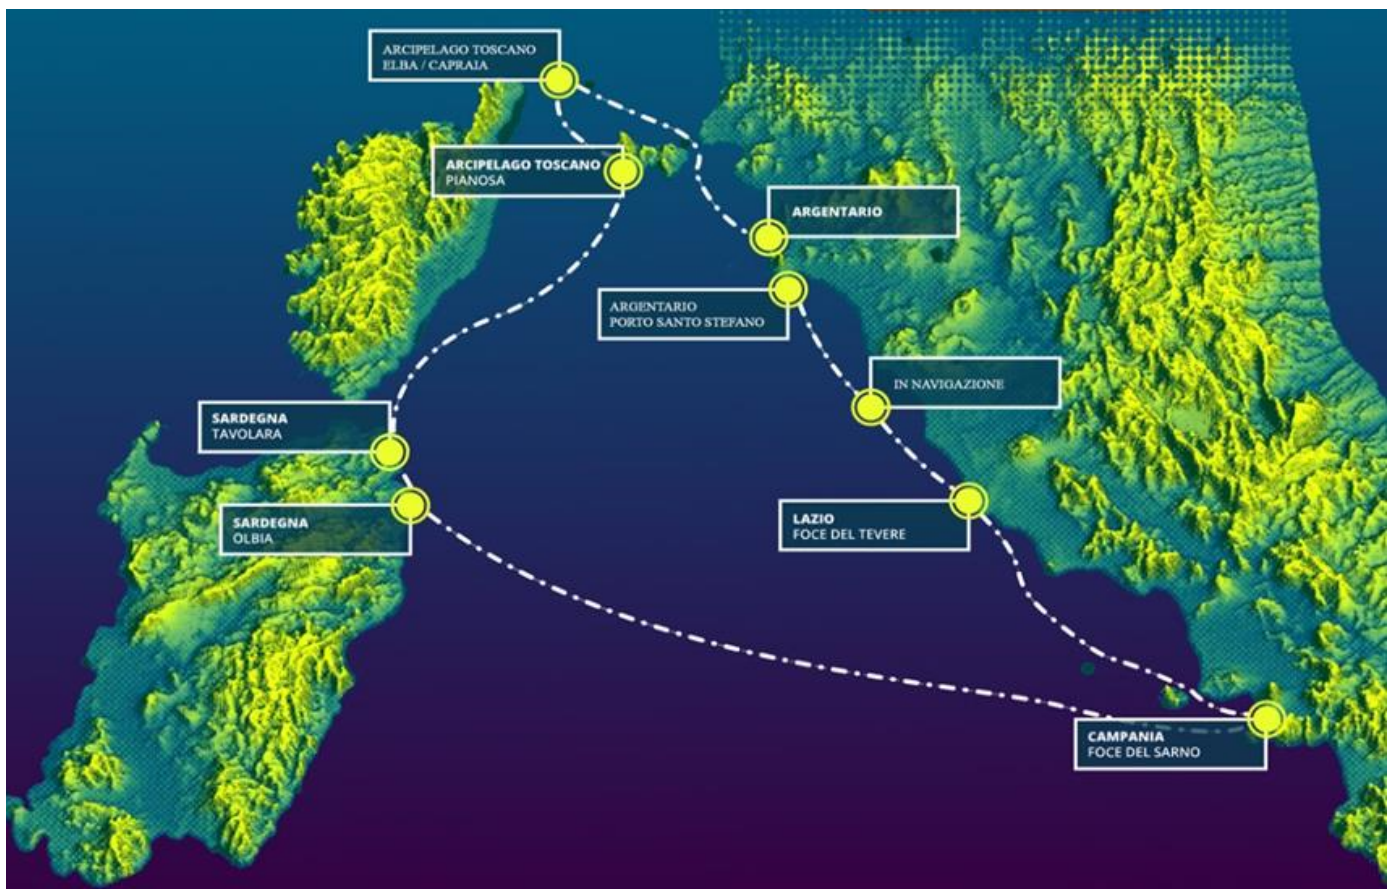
ARCIPELAGO TOSCANO
ELBA / CAPRAIA

ARCIPELAGO TOSCANO
PIANOSA

ARGENTARIO

ARGENTARIO
PORTO SANTO STEFANO

IN NAVIGAZIONE

SARDEGNA
TAVOLARA

SARDEGNA
OLBIA

LAZIO
FOCE DEL TEVERE

CAMPANIA
FOCE DEL SARNO